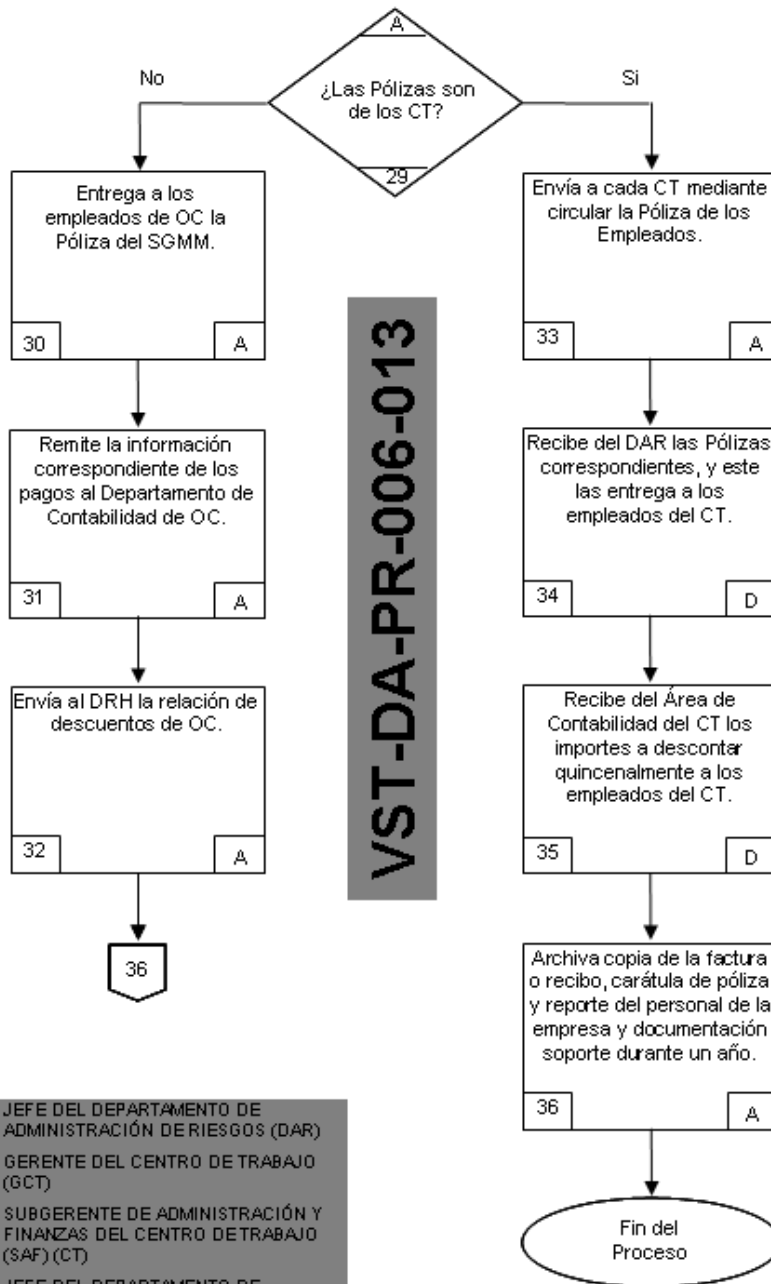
A

¿Las Pólizas son de los CT?

29

No

Si

Entrega a los empleados de OC la Póliza del SGMM.

30

A

Remite la información correspondiente de los pagos al Departamento de Contabilidad de OC.

31

A

Envía al DRH la relación de descuentos de OC.

32

A

36

VST-DA-PR-006-013

Envía a cada CT mediante circular la Póliza de los Empleados.

33

A

Recibe del DAR las Pólizas correspondientes, y este las entrega a los empleados del CT.

34

D

Recibe del Área de Contabilidad del CT los importes a descontar quincenalmente a los empleados del CT.

35

D

Archiva copia de la factura o recibo, carátula de póliza y reporte del personal de la empresa y documentación soporte durante un año.

36

A

Fin del Proceso

JEFE DEL DEPARTAMENTO DE ADMINISTRACIÓN DE RIESGOS (DAR)

GERENTE DEL CENTRO DE TRABAJO (GCT)

SUBGERENTE DE ADMINISTRACIÓN Y FINANZAS DEL CENTRO DETRABAJO (SAF) (CT)

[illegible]